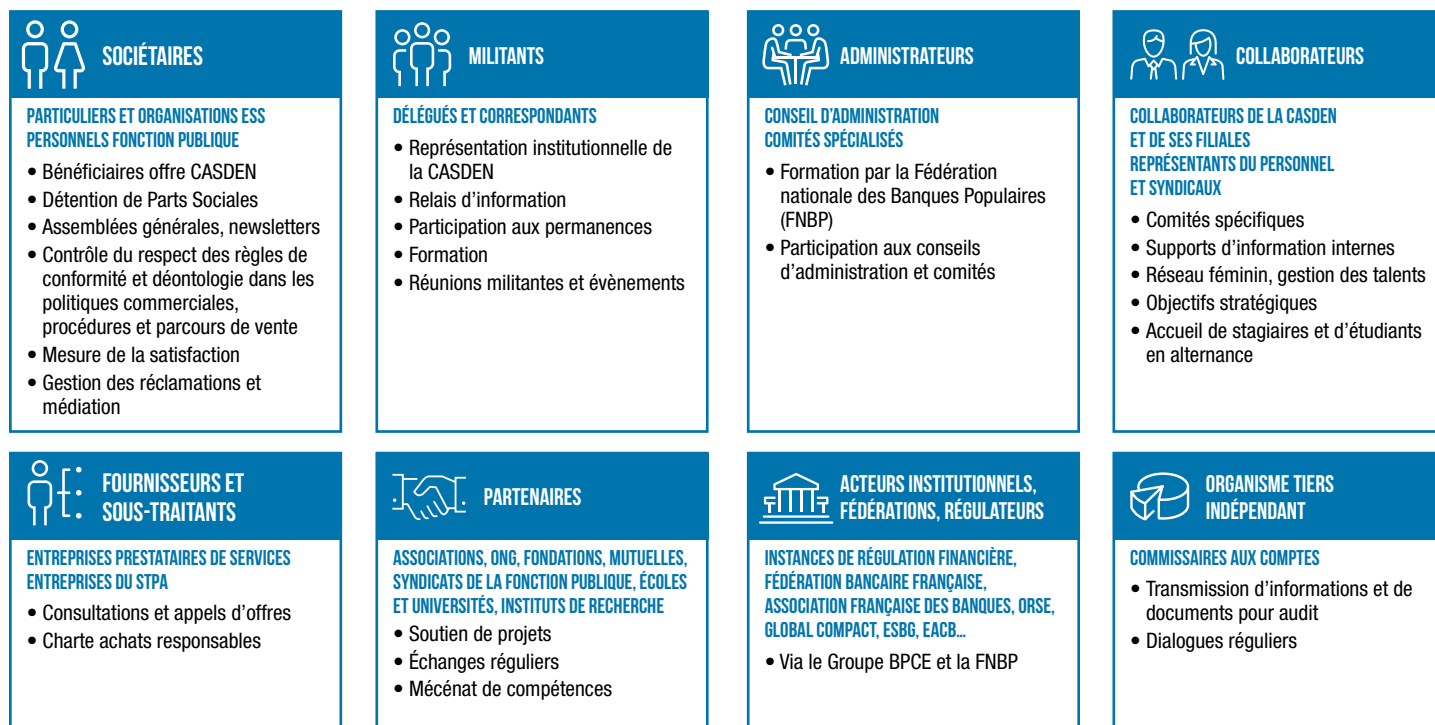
SOCIÉTAIRES

PARTICULIERS ET ORGANISATIONS ESS
PERSONNELS FONCTION PUBLIQUE

• Bénéficiaires offre CASDEN
• Détention de Parts Sociales
• Assemblées générales, newsletters
• Contrôle du respect des règles de conformité et déontologie dans les politiques commerciales, procédures et parcours de vente
• Mesure de la satisfaction
• Gestion des réclamations et médiation

MILITANTS

DÉLÉGUÉS ET CORRESPONDANTS

• Représentation institutionnelle de la CASDEN
• Relais d'information
• Participation aux permanences
• Formation
• Réunions militantes et évènements

ADMINISTRATEURS

CONSEIL D'ADMINISTRATION
COMITÉS SPÉCIALISÉS

• Formation par la Fédération nationale des Banques Populaires (FNBP)
• Participation aux conseils d'administration et comités

COLLABORATEURS

COLLABORATEURS DE LA CASDEN ET DE SES FILIALES
REPRÉSENTANTS DU PERSONNEL ET SYNDICAUX

• Comités spécifiques
• Supports d'information internes
• Réseau féminin, gestion des talents
• Objectifs stratégiques
• Accueil de stagiaires et d'étudiants en alternance

FOURNISSEURS ET SOUS-TRAITANTS

ENTREPRISES PRESTATAIRES DE SERVICES
ENTREPRISES DU STPA

• Consultations et appels d'offres
• Charte achats responsables

PARTENAIRES

ASSOCIATIONS, ONG, FONDATIONS, MUTUELLES, SYNDICATS DE LA FONCTION PUBLIQUE, ÉCOLES ET UNIVERSITÉS, INSTITUTS DE RECHERCHE

• Soutien de projets
• Échanges réguliers
• Mécénat de compétences

ACTEURS INSTITUTIONNELS, FÉDÉRATIONS, RÉGULATEURS

INSTANCES DE RÉGULATION FINANCIÈRE, FÉDÉRATION BANCAIRE FRANÇAISE, ASSOCIATION FRANÇAISE DES BANQUES, ORSE, GLOBAL COMPACT, ESBG, EACB…

• Via le Groupe BPCE et la FNBP

ORGANISME TIERS INDÉPENDANT

COMMISSAIRES AUX COMPTES

• Transmission d'informations et de documents pour audit
• Dialogues réguliers